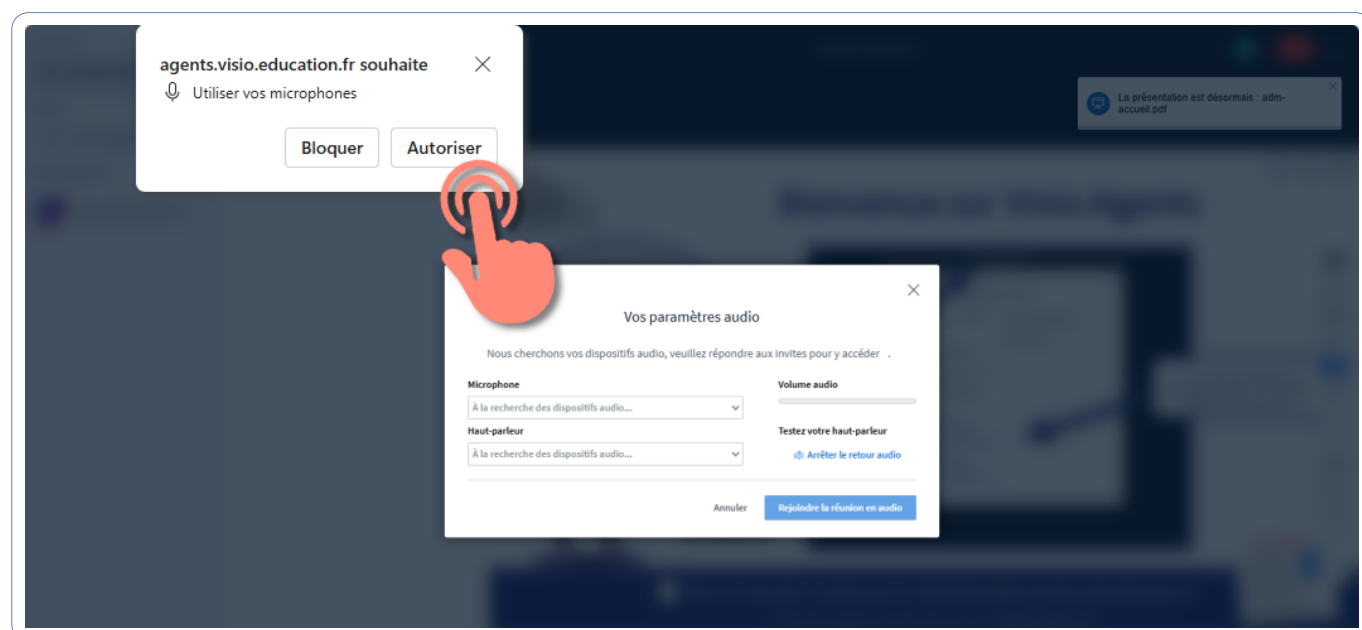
agents.visio.education.fr souhaite

Utiliser vos microphones

Bloquer

Autoriser

La présentation est désormais : adm-accueil.pdf

Vos paramètres audio

Nous cherchons vos dispositifs audio, veuillez répondre aux invites pour y accéder .

Microphone

À la recherche des dispositifs audio...

Haut-parleur

À la recherche des dispositifs audio...

Volume audio

Testez votre haut-parleur

Arrêter le retour audio

Annuler

Rejoindre la réunion en audio